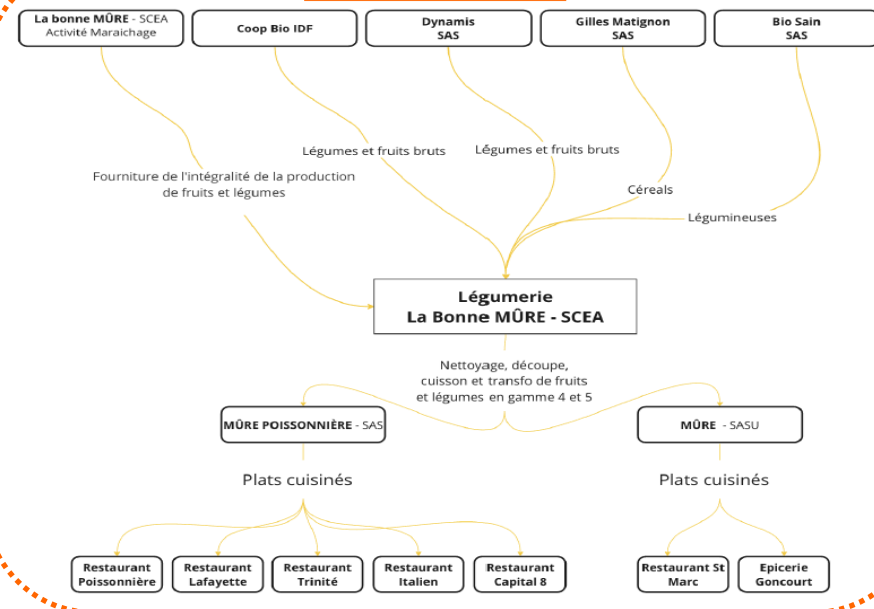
La bonne MÛRE - SCEA
Activité Maraichage

Coop Bio IDF

Dynamis
SAS

Gilles Matignon
SAS

Bio Sain
SAS

Fourniture de l'intégralité de la production de fruits et légumes

Légumes et fruits bruts

Légumes et fruits bruts

Céreals

Légumineuses

Légumerie
La Bonne MÛRE - SCEA

Nettoyage, découpe, cuisson et transfo de fruits et légumes en gamme 4 et 5

MÛRE POISSONNIÈRE - SAS

MÛRE - SASU

Plats cuisinés

Plats cuisinés

Restaurant
Poissonnière

Restaurant
Lafayette

Restaurant
Trinité

Restaurant
Italien

Restaurant
Capital 8

Restaurant St
Marc

Epicerie
Goncourt